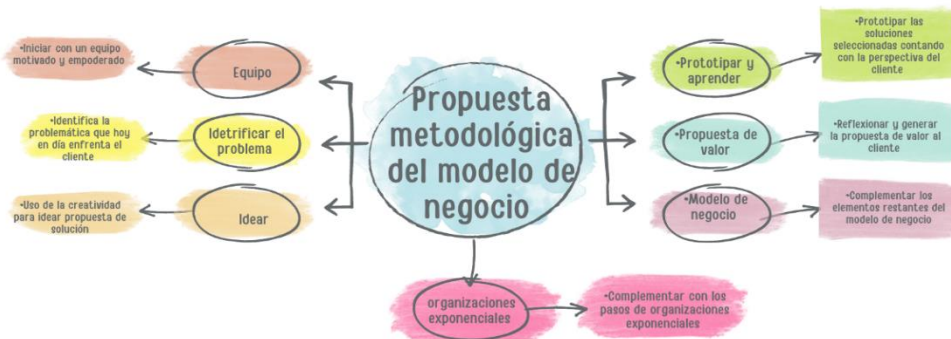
Propuesta metodológica del modelo de negocio

Equipo

•Iniciar con un equipo motivado y empoderado

Idetrificar el problema

•Identifica la problemática que hoy en día enfrenta el cliente

Idear

•Uso de la creatividad para idear propuesta de solución

•Prototipar y aprender

•Prototipar las soluciones seleccionadas contando con la perspectiva del cliente

•Propuesta de valor

•Reflexionar y generar la propuesta de valor al cliente

•Modelo de negocio

•Complementar los elementos restantes del modelo de negocio

organizaciones exponenciales

•Complementar con los pasos de organizaciones exponenciales